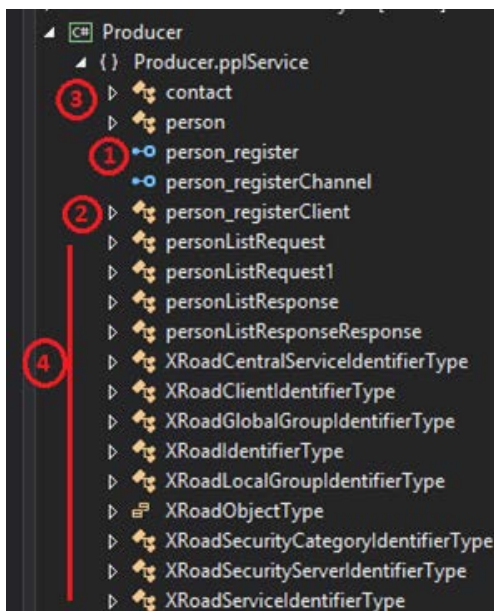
C# Producer
{ } Producer.pplService
3 contact
person
1 person_register
person_registerChannel
2 person_registerClient
personListRequest
personListRequest1
personListResponse
personListResponseResponse
4 XRoadCentralServiceIdentifierType
XRoadClientIdentifierType
XRoadGlobalGroupIdentifierType
XRoadIdentifierType
XRoadLocalGroupIdentifierType
XRoadObjectType
XRoadSecurityCategoryIdentifierType
XRoadSecurityServerIdentifierType
XRoadServiceIdentifierType